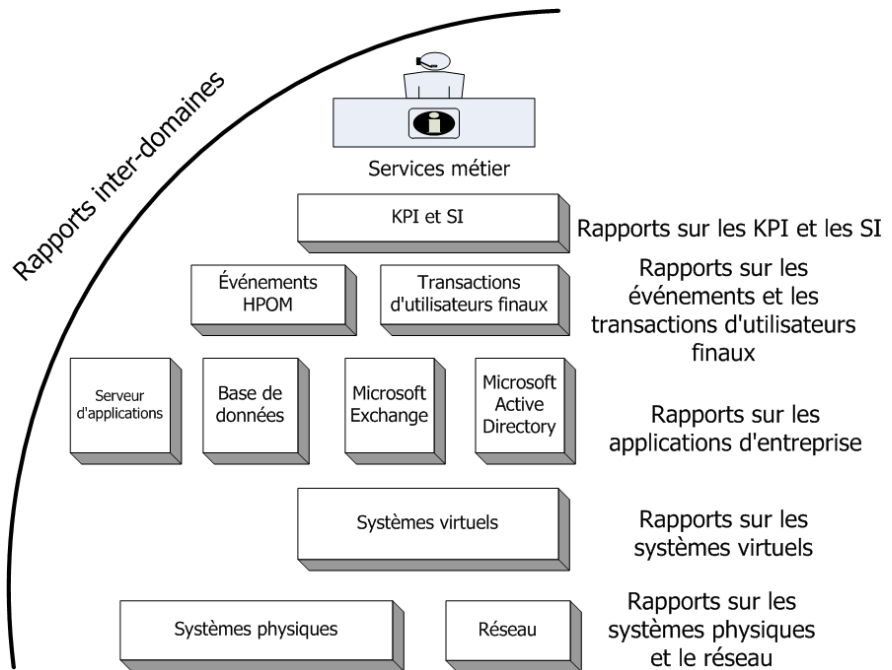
Rapports inter-domaines

Services métier

KPI et SI

Rapports sur les KPI et les SI

Événements HPOM

Transactions d'utilisateurs finaux

Rapports sur les événements et les transactions d'utilisateurs finaux

Serveur d'applications

Base de données

Microsoft Exchange

Microsoft Active Directory

Rapports sur les applications d'entreprise

Systèmes virtuels

Rapports sur les systèmes virtuels

Systèmes physiques

Réseau

Rapports sur les systèmes physiques et le réseau